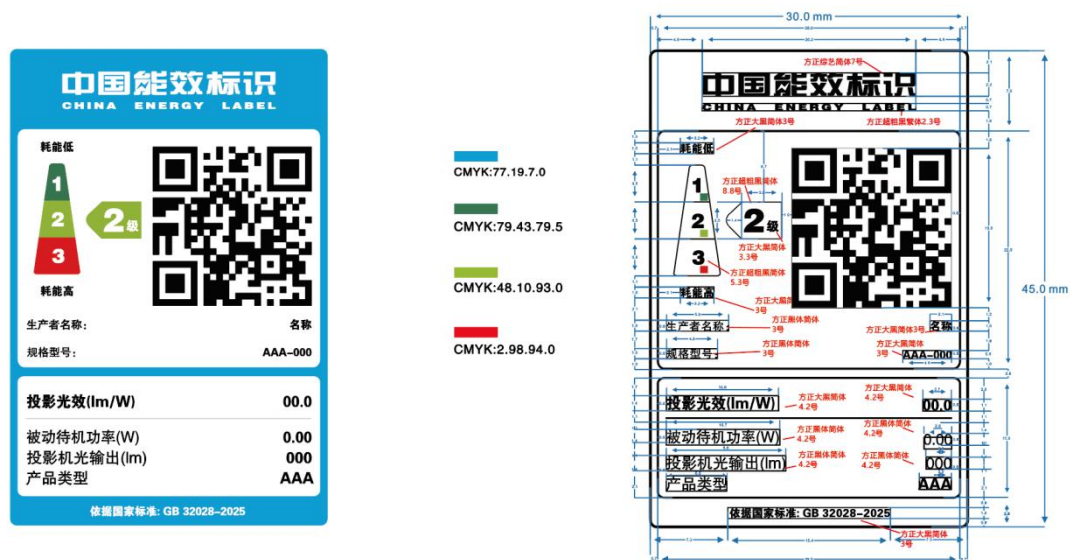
中国能效标识
CHINA ENERGY LABEL

耗能低
1
2
3
2级
耗能高

生产者名称: 名称
规格型号: AAA-000

投影光效(lm/W) 00.0
被动待机功率(W) 0.00
投影机光输出(lm) 000
产品类型 AAA

依据国家标准: GB 32028-2025

CMYK:77.19.7.0
CMYK:79.43.79.5
CMYK:48.10.93.0
CMYK:2.98.94.0

30.0 mm
方正综艺简体7号
中国能效标识
CHINA ENERGY LABEL
方正大黑简体3号
方正超粗黑繁体2.3号
耗能低
方正超粗黑简体 8.8号
1
2
2级
方正大黑简体 3.3号
3
方正超粗黑简体 5.3号
耗能高
方正大黑简体 3号
方正黑体简体 3号
生产者名称:
方正大黑简体3号
名称
方正黑体简体 3号
规格型号:
方正黑体简体 3号
AAA-000
45.0 mm
方正大黑简体 4.2号
方正大黑简体 4.2号
投影光效(lm/W)
00.0
方正黑体简体 4.2号
方正黑体简体 4.2号
被动待机功率(W)
0.00
方正黑体简体 4.2号
方正黑体简体 4.2号
投影机光输出(lm)
000
产品类型
AAA
依据国家标准: GB 32028-2025
方正大黑简体 3号